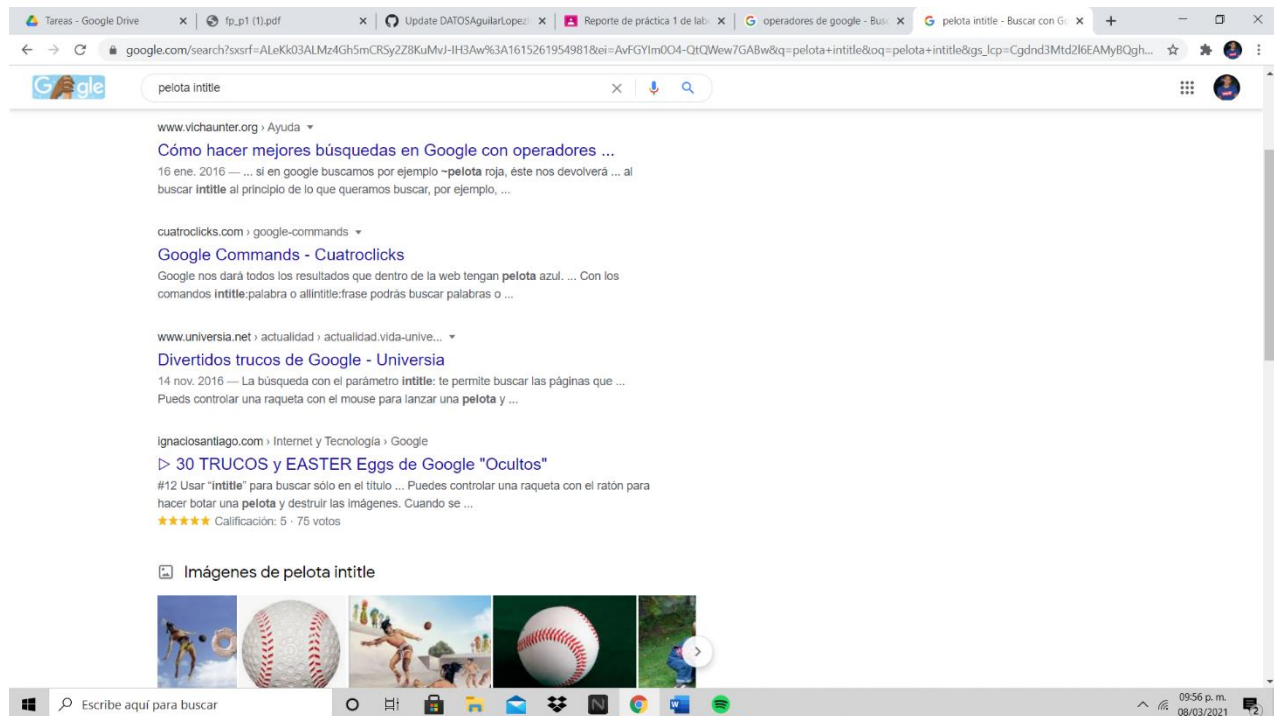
Tareas - Google Drive × | fp_p1 (1).pdf × | Update DATOSAguilarLopez × | Reporte de práctica 1 de lab × | operadores de google - Busc × | pelota intitle - Buscar con Go × | +

google.com/search?sxsrf=ALeKk03ALMz4Gh5mCRSy2Z8KuMvJ-IH3Aw%3A1615261954981&ei=AvFGYIm0O4-QtQWew7GABw&q=pelota+intitle&oq=pelota+intitle&gs_lcp=Cgdnd3Mtd2l6EAMyBQgh...

pelota intitle

www.vichaunter.org › Ayuda
Cómo hacer mejores búsquedas en Google con operadores ...
16 ene. 2016 — ... si en google buscamos por ejemplo ~pelota roja, éste nos devolverá ... al buscar intitle al principio de lo que queramos buscar, por ejemplo, ...

cuatroclicks.com › google-commands
Google Commands - Cuatroclicks
Google nos dará todos los resultados que dentro de la web tengan pelota azul. ... Con los comandos intitle:palabra o allintitle:frase podrás buscar palabras o ...

www.universia.net › actualidad › actualidad.vida-unive...
Divertidos trucos de Google - Universia
14 nov. 2016 — La búsqueda con el parámetro intitle: te permite buscar las páginas que ... Pueds controlar una raqueta con el mouse para lanzar una pelota y ...

ignaciosantiago.com › Internet y Tecnología › Google
▷ 30 TRUCOS y EASTER Eggs de Google "Ocultos"
#12 Usar "intitle" para buscar sólo en el título ... Puedes controlar una raqueta con el ratón para hacer botar una pelota y destruir las imágenes. Cuando se ...
★★★★★ Calificación: 5 · 75 votos

Imágenes de pelota intitle

Escribe aquí para buscar

09:56 p. m.
08/03/2021